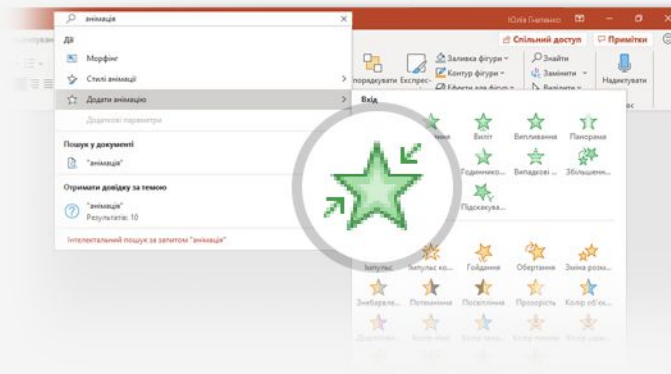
анімація

Дії

Морфінг

Стилі анімації

Додати анімацію

Додаткові параметри

Пошук у документі

"анімація"

Отримати довідку за темою

"анімація"
Результатів: 10

Інтелектуальний пошук за запитом "анімація"

Юлія Гнатенко

Спільний доступ

Примітки

Упорядкувати

Експрес-

Заливка фігури

Контур фігури

Ефекти для фігур

Знайти

Замінити

Виділити

Надиктувати

Вхід

Виліт

Вилітання

Панорама

Годинников...

Випадкові ...

Збільшенн...

Підскакува...

Імпульс

Імпульс ко...

Гойдання

Обертання

Зміна розм...

Знебарвле...

Потемніння

Посвітління

Прозорість

Колір об'єк...